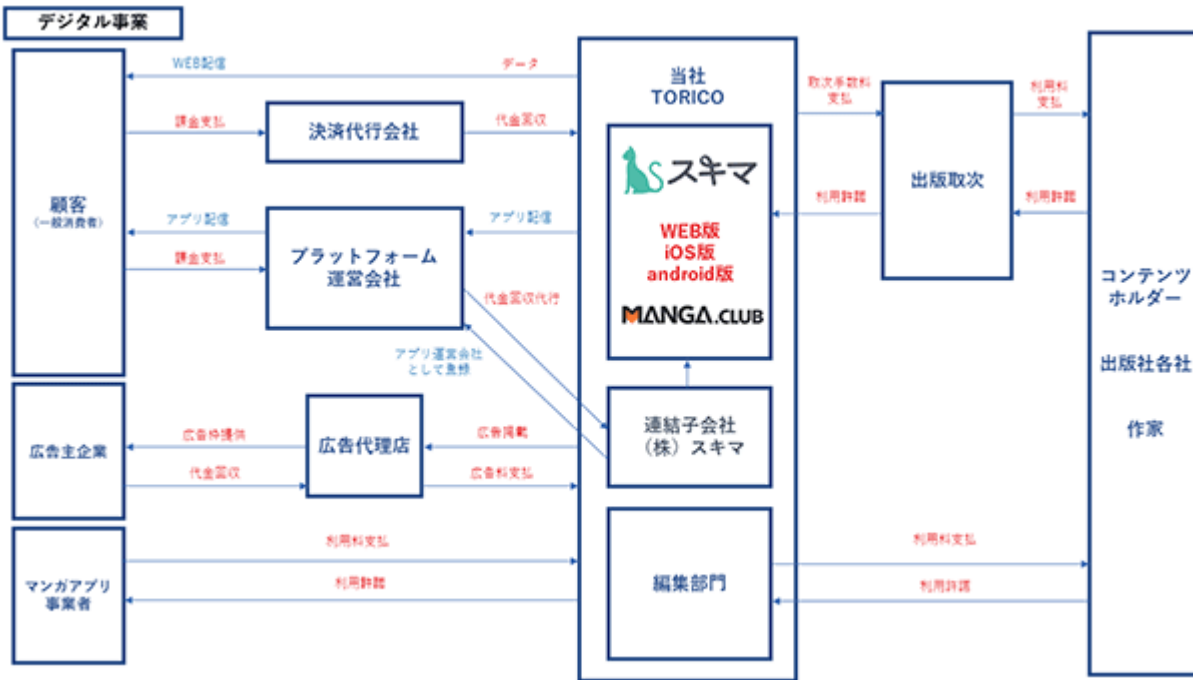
デジタル事業

顧客
(一般消費者)

WEB配信

データ

課金支払

決済代行会社

代金回収

当社
TORICO

スキマ

WEB版
iOS版
android版

MANGA.CLUB

アプリ配信

プラットフォーム
運営会社

アプリ配信

課金支払

代金回収代行

アプリ運営会社
として登録

連結子会社
(株)スキマ

取次手数料
支払

出版取次

利用許諾

利用料
支払

利用許諾

コンテンツ
ホルダー

出版社各社

作家

広告主企業

広告枠提供

広告代理店

広告掲載

代金回収

広告料支払

マンガアプリ
事業者

利用料支払

利用許諾

編集部門

利用料支払

利用許諾